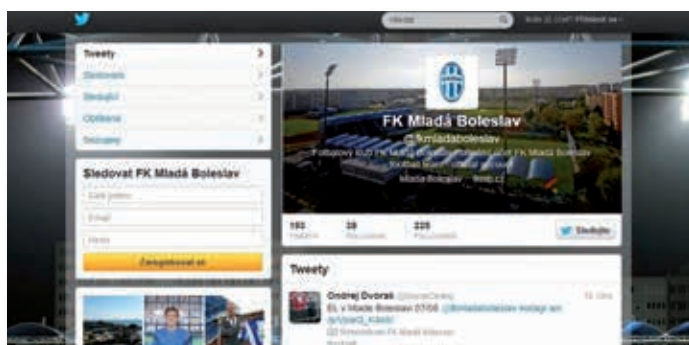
Hledat

Tweety

Sledování

Sledující

Oblíbené

Seznamy

Sledovat FK Mladá Boleslav

Celé jméno

Email

Heslo

Zaregistrovat se

FK Mladá Boleslav

@fkmladaboleslav

Mladá Boleslav

192 TWEETY

38 SLEDOVANÍ

225 SLEDUJÍCÍ

Sledujte

Tweety

Ondrej Dvorak

EL v Mladé Boleslavi 07/08 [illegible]